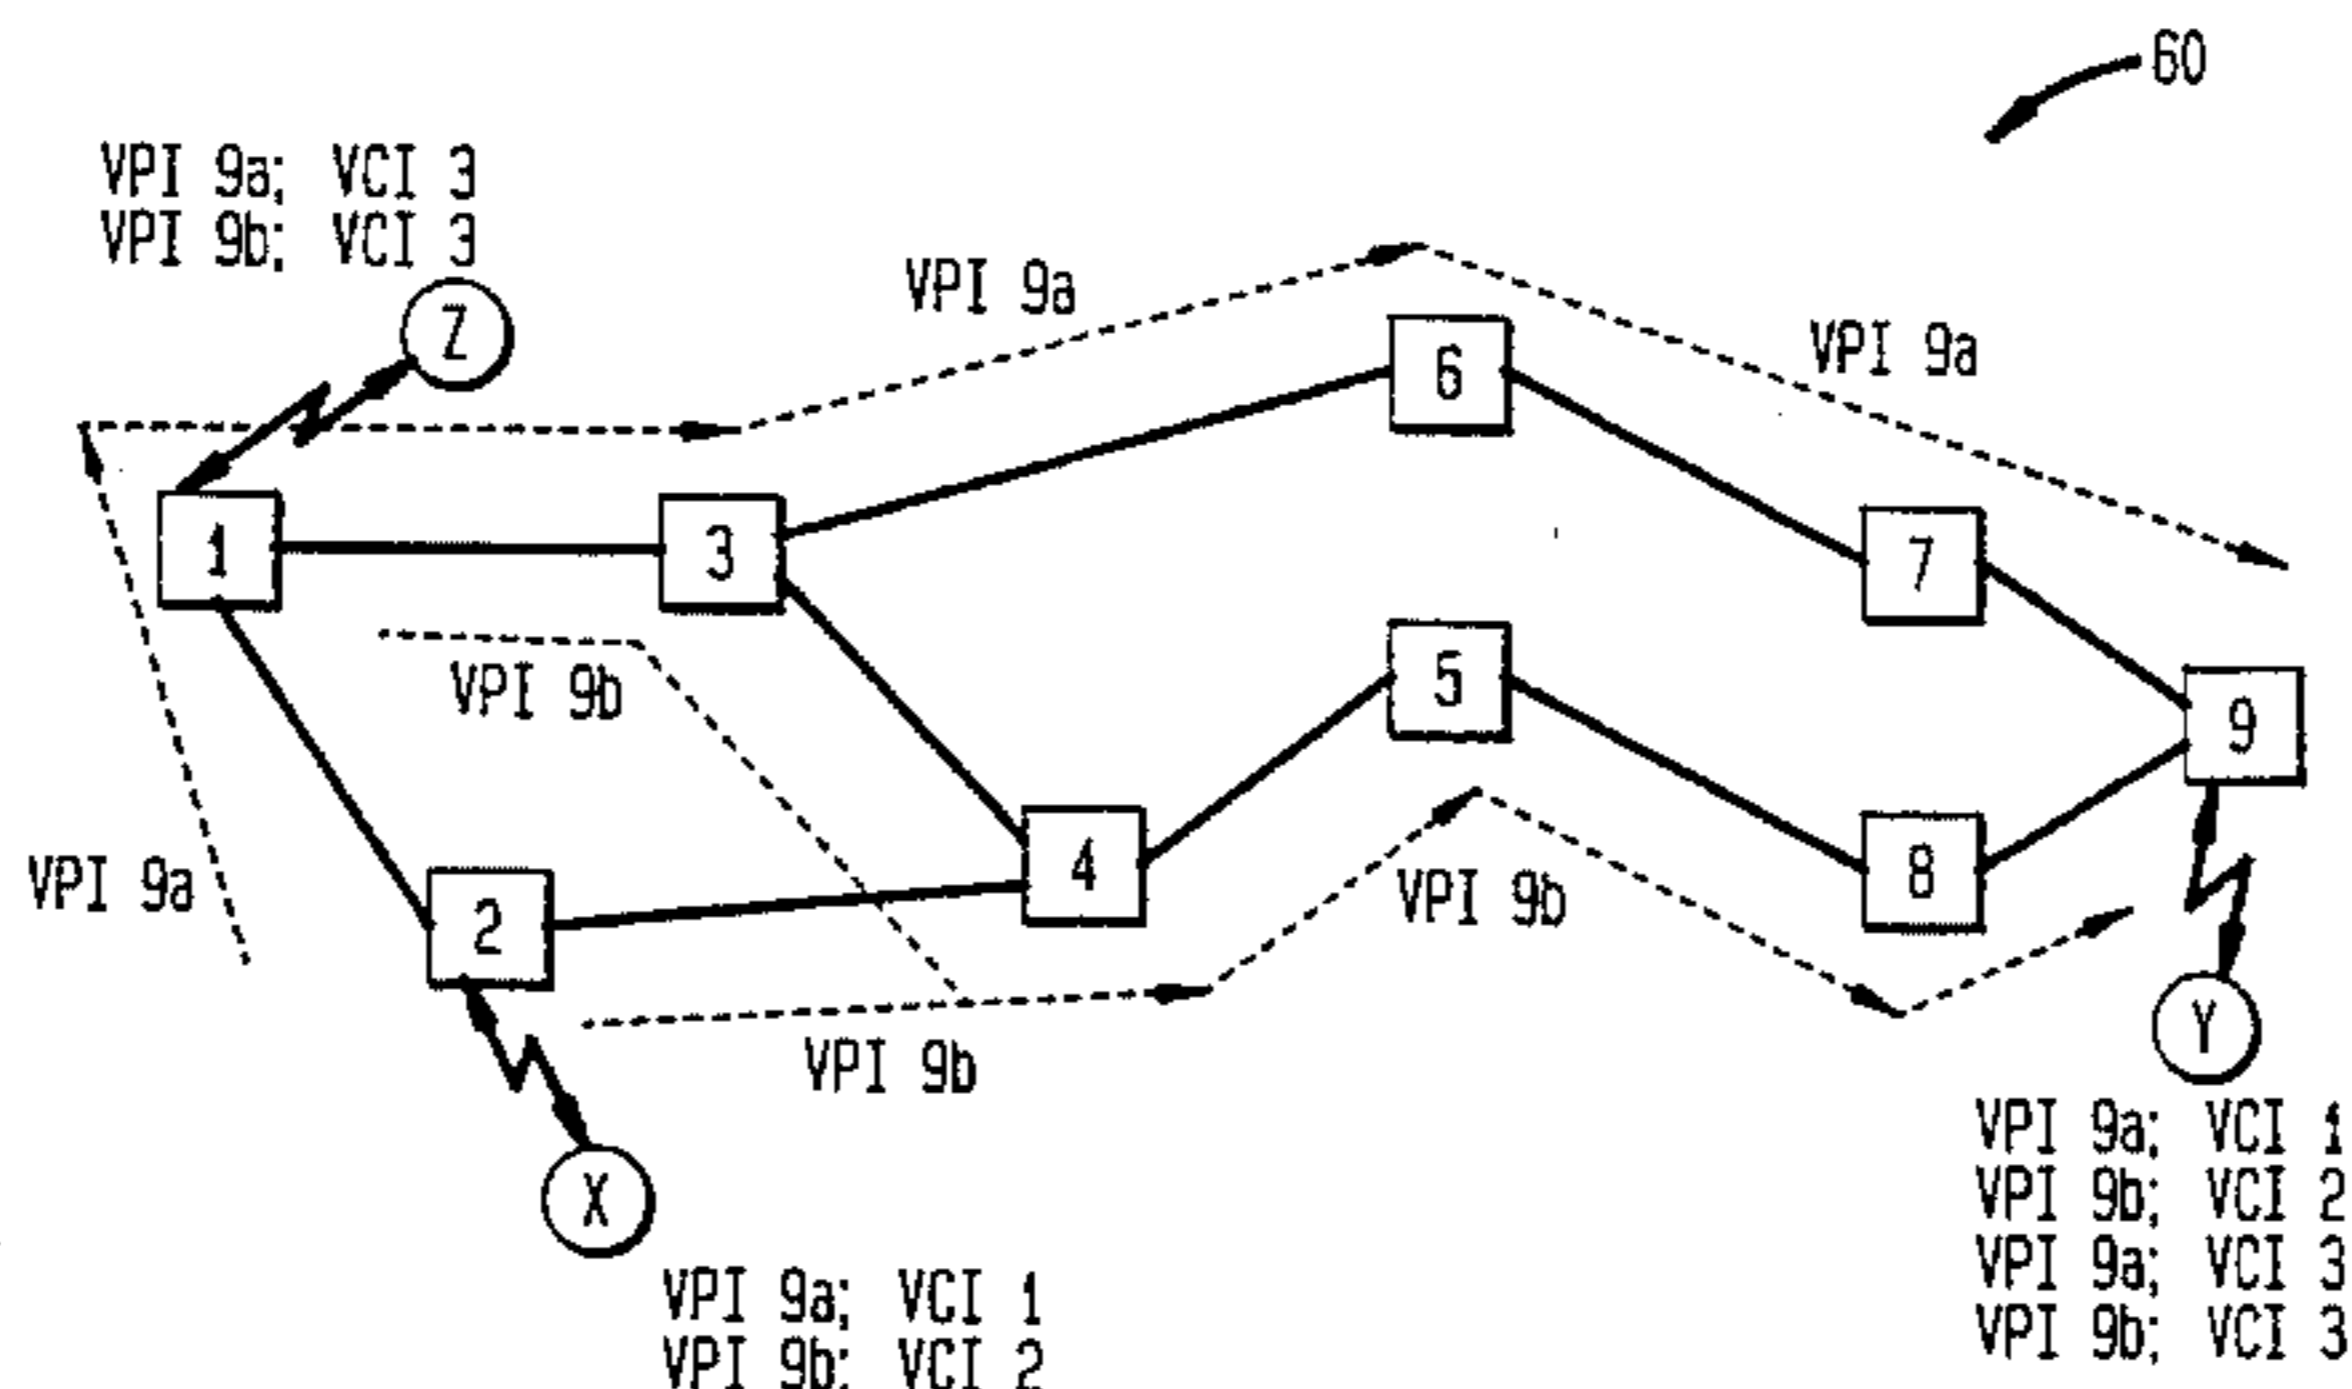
60

VPI 9a; VCI 3
VPI 9b; VCI 3

Z

VPI 9a

VPI 9a

6

1

3

7

VPI 9b

5

9

VPI 9a

4

VPI 9b

8

2

VPI 9b

Y

X

VPI 9a; VCI 1
VPI 9b; VCI 2
VPI 9a; VCI 3
VPI 9b; VCI 3

VPI 9a; VCI 1
VPI 9b; VCI 2